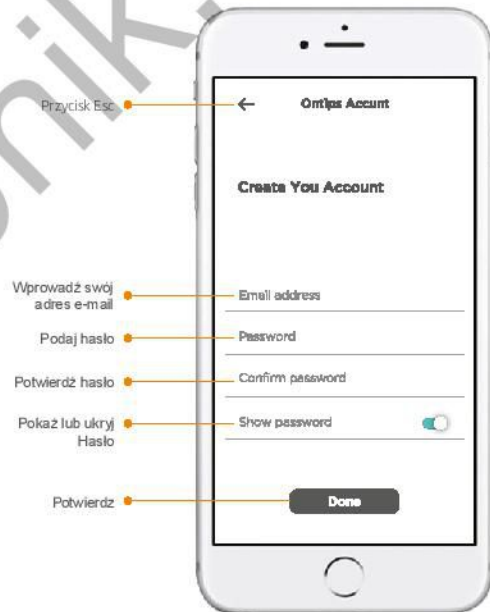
Przycisk Esc

Omtips Account

Create You Account

Wprowadź swój adres e-mail

Email address

Podaj hasło

Password

Potwierdź hasło

Confirm password

Pokaż lub ukryj Hasło

Show password

Potwierdz

Done